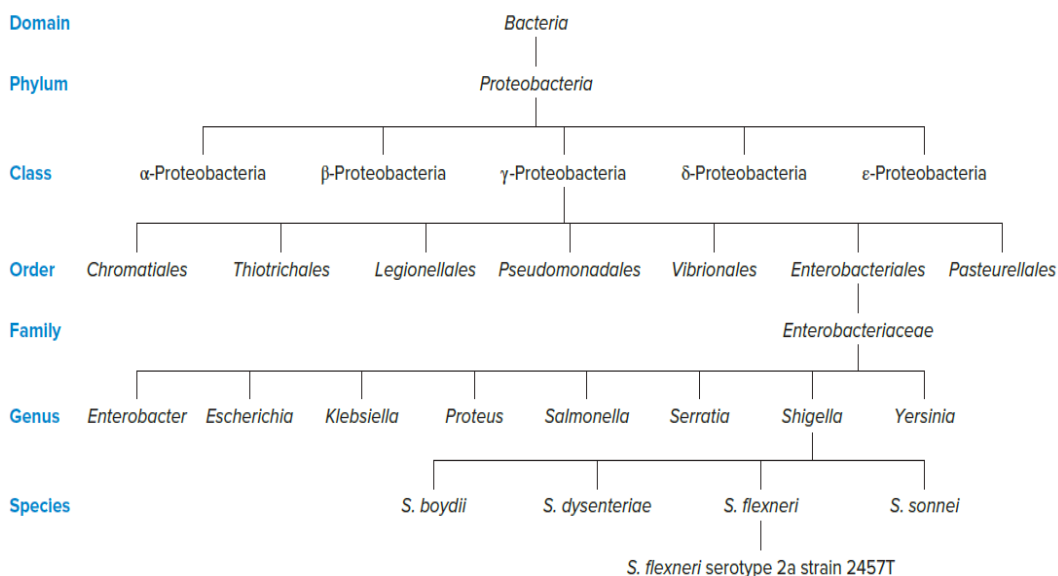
Domain
Bacteria

Phylum
Proteobacteria

Class
α-Proteobacteria β-Proteobacteria γ-Proteobacteria δ-Proteobacteria ε-Proteobacteria

Order
Chromatiales Thiotrichales Legionellales Pseudomonadales Vibrionales Enterobacteriales Pasteurellales

Family
Enterobacteriaceae

Genus
Enterobacter Escherichia Klebsiella Proteus Salmonella Serratia Shigella Yersinia

Species
S. boydii S. dysenteriae S. flexneri S. sonnei

S. flexneri serotype 2a strain 2457T